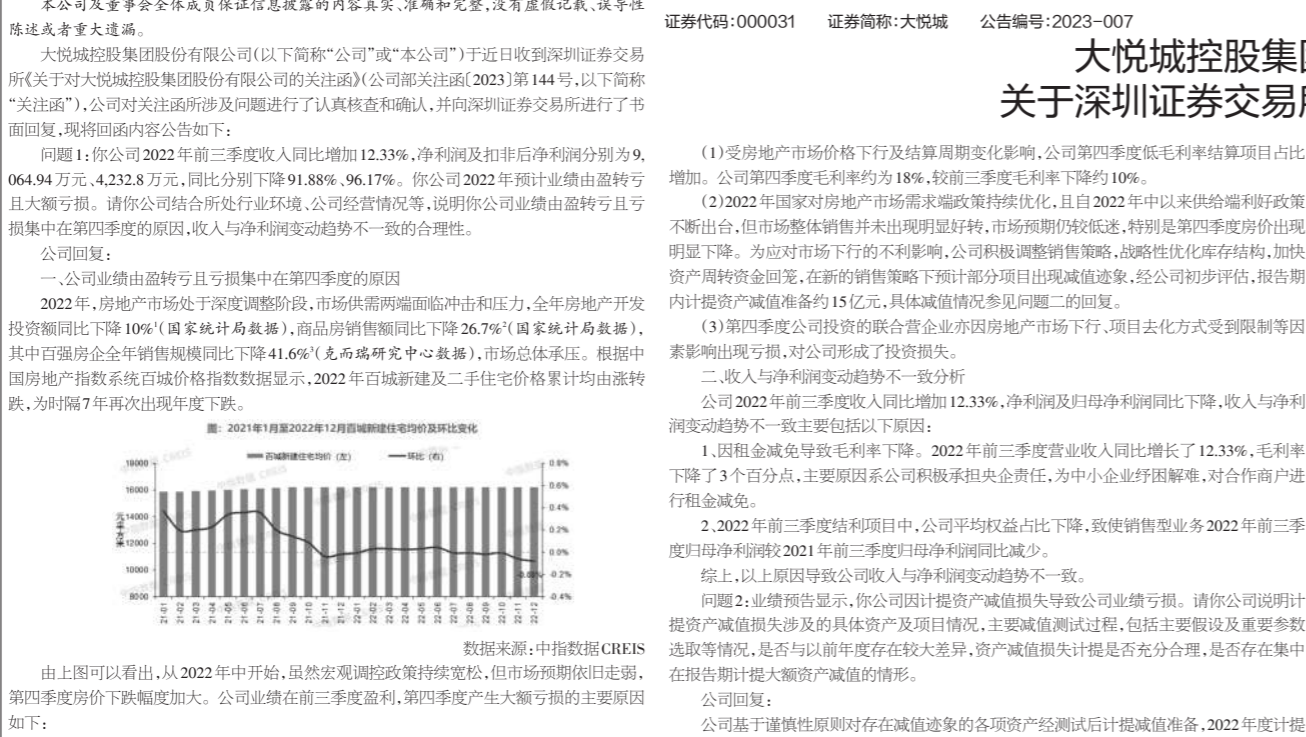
本公司及董事会全体成员保证信息披露的内容真实、准确和完整，没有虚假记载、误导性陈述或者重大遗漏。

大悦城控股集团股份有限公司(以下简称"公司"或"本公司")于近日收到深圳证券交易所《关于对大悦城控股集团股份有限公司的关注函》(公司部关注函〔2023〕第144号，以下简称"关注函")，公司对关注函所涉及问题进行了认真核查和确认，并向深圳证券交易所进行了书面回复，现将回函内容公告如下：

问题1：你公司2022年前三季度收入同比增加12.33%，净利润及扣非后净利润分别为9,064.94万元、4,232.8万元，同比分别下降91.88%、96.17%。你公司2022年预计业绩由盈转亏且大额亏损。请你公司结合所处行业环境、公司经营情况等，说明你公司业绩由盈转亏且亏损集中在第四季度的原因，收入与净利润变动趋势不一致的合理性。

公司回复：

一、公司业绩由盈转亏且亏损集中在第四季度的原因

2022年，房地产市场处于深度调整阶段，市场供需两端面临冲击和压力，全年房地产开发投资额同比下降10%¹(国家统计局数据)，商品房销售额同比下降26.7%²(国家统计局数据)，其中百强房企全年销售规模同比下降41.6%³(克而瑞研究中心数据)，市场总体承压。根据中国房地产指数系统百城价格指数数据显示，2022年百城新建及二手住宅价格累计均由涨转跌，为时隔7年再次出现年度下跌。

图：2021年1月至2022年12月百城新建住宅均价及环比变化

百城新建住宅均价（左） 环比（右）

18000 16000 14000 12000 10000 8000

0.8% 0.6% 0.4% 0.2% 0.0% -0.2% -0.4%

-0.08%

21-01 21-02 21-03 21-04 21-05 21-06 21-07 21-08 21-09 21-10 21-11 21-12 22-01 22-02 22-03 22-04 22-05 22-06 22-07 22-08 22-09 22-10 22-11 22-12

数据来源：中指数据CREIS

由上图可以看出，从2022年中开始，虽然宏观调控政策持续宽松，但市场预期依旧走弱，第四季度房价下跌幅度加大。公司业绩在前三季度盈利，第四季度产生大额亏损的主要原因如下：

证券代码：000031 证券简称：大悦城 公告编号：2023-007

大悦城控股集团
关于深圳证券交易所

(1)受房地产市场价格下行及结算周期变化影响，公司第四季度低毛利率结算项目占比增加。公司第四季度毛利率约为18%，较前三季度毛利率下降约10%。

(2)2022年国家对房地产市场需求端政策持续优化，且自2022年中以来供给端利好政策不断出台，但市场整体销售并未出现明显好转，市场预期仍较低迷，特别是第四季度房价出现明显下降。为应对市场下行的不利影响，公司积极调整销售策略，战略性优化库存结构，加快资产周转资金回笼，在新的销售策略下预计部分项目出现减值迹象，经公司初步评估，报告期内计提资产减值准备约15亿元，具体减值情况参见问题二的回复。

(3)第四季度公司投资的联合营企业亦因房地产市场下行、项目去化方式受到限制等因素影响出现亏损，对公司形成了投资损失。

二、收入与净利润变动趋势不一致分析

公司2022年前三季度收入同比增加12.33%，净利润及归母净利润同比下降，收入与净利润变动趋势不一致主要包括以下原因：

1、因租金减免导致毛利率下降。2022年前三季度营业收入同比增长了12.33%，毛利率下降了3个百分点，主要原因系公司积极承担央企责任，为中小企业纾困解难，对合作商户进行租金减免。

2、2022年前三季度结利项目中，公司平均权益占比下降，致使销售型业务2022年前三季度归母净利润较2021年前三季度归母净利润同比减少。

综上，以上原因导致公司收入与净利润变动趋势不一致。

问题2：业绩预告显示，你公司因计提资产减值损失导致公司业绩亏损。请你公司说明计提资产减值损失涉及的具体资产及项目情况，主要减值测试过程，包括主要假设及重要参数选取等情况，是否与以前年度存在较大差异，资产减值损失计提是否充分合理，是否存在集中在报告期计提大额资产减值的情形。

公司回复：

公司基于谨慎性原则对存在减值迹象的各项资产经测试后计提减值准备，2022年度计提